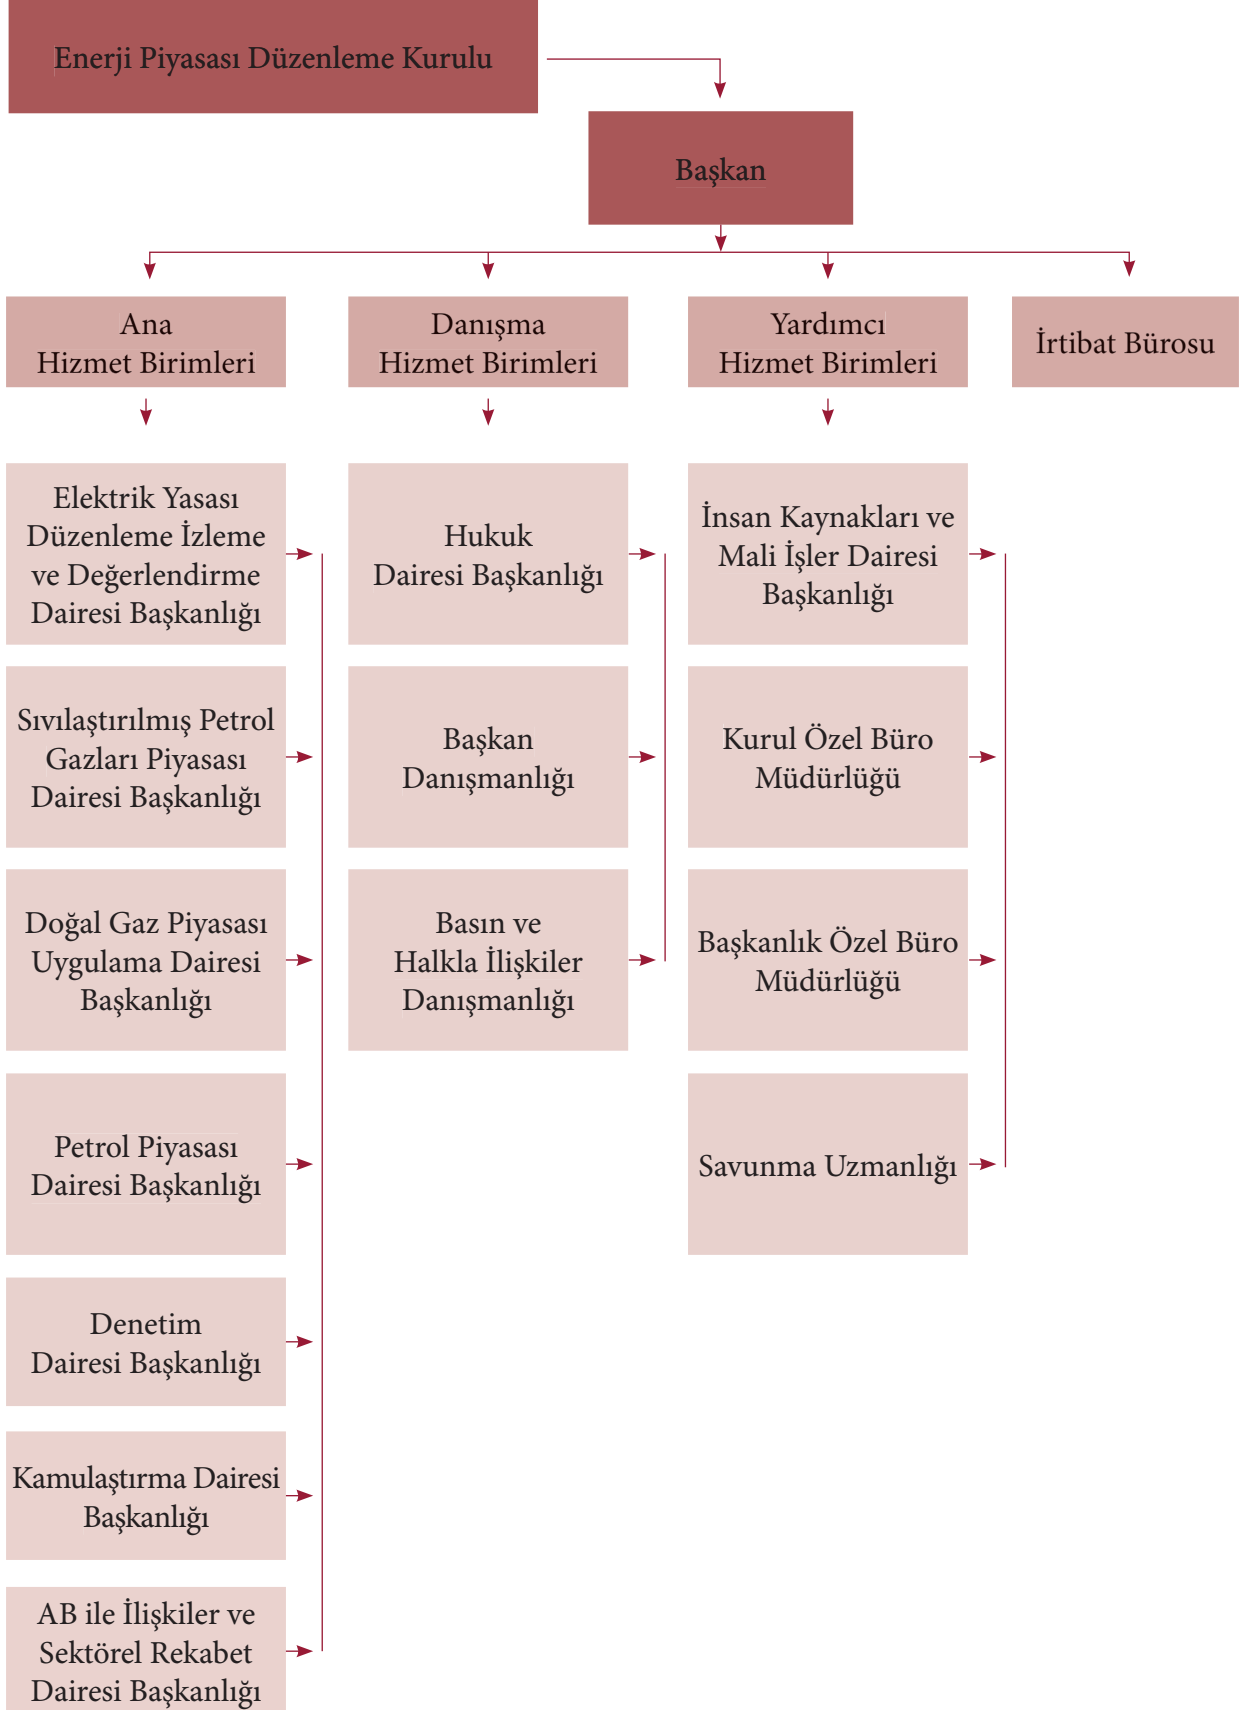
Enerji Piyasası Düzenleme Kurulu

Başkan

Ana Hizmet Birimleri

Danışma Hizmet Birimleri

Yardımcı Hizmet Birimleri

İrtibat Bürosu

Elektrik Yasası Düzenleme İzleme ve Değerlendirme Dairesi Başkanlığı

Sıvılaştırılmış Petrol Gazları Piyasası Dairesi Başkanlığı

Doğal Gaz Piyasası Uygulama Dairesi Başkanlığı

Petrol Piyasası Dairesi Başkanlığı

Denetim Dairesi Başkanlığı

Kamulaştırma Dairesi Başkanlığı

AB ile İlişkiler ve Sektörel Rekabet Dairesi Başkanlığı

Hukuk Dairesi Başkanlığı

Başkan Danışmanlığı

Basın ve Halkla İlişkiler Danışmanlığı

İnsan Kaynakları ve Mali İşler Dairesi Başkanlığı

Kurul Özel Büro Müdürlüğü

Başkanlık Özel Büro Müdürlüğü

Savunma Uzmanlığı